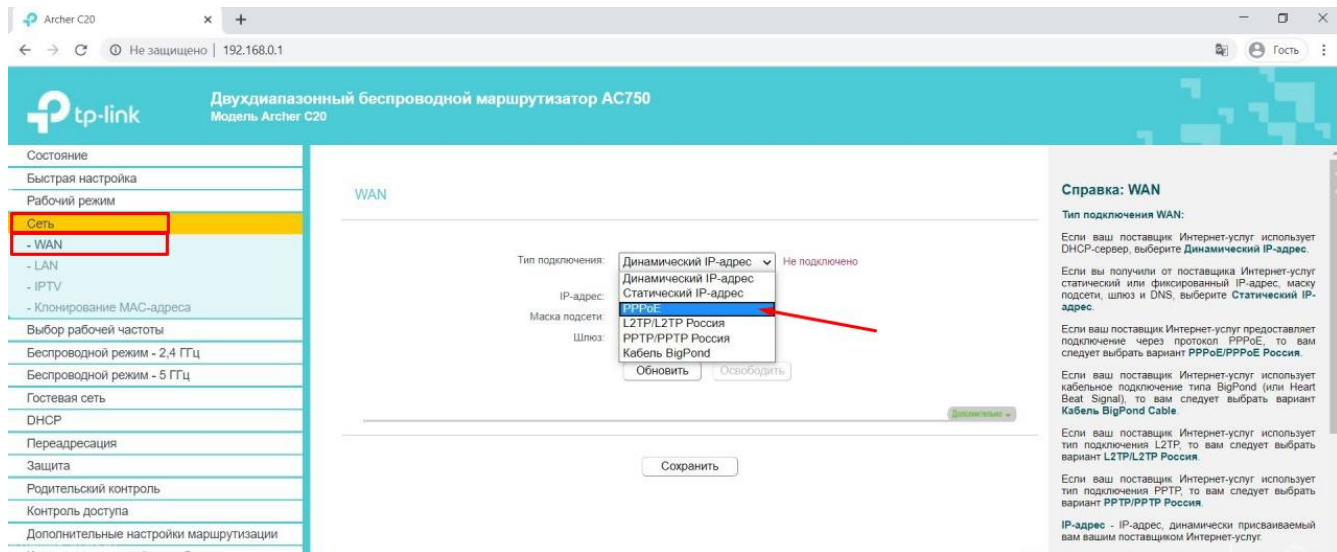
Archer C20 × +

← → C ⓘ Не защищено | 192.168.0.1

Гость

tp-link Двухдиапазонный беспроводной маршрутизатор AC750
Модель Archer C20

Состояние
Быстрая настройка
Рабочий режим
Сеть
- WAN
- LAN
- IPTV
- Клонирование MAC-адреса
Выбор рабочей частоты
Беспроводной режим - 2,4 ГГц
Беспроводной режим - 5 ГГц
Гостевая сеть
DHCP
Переадресация
Защита
Родительский контроль
Контроль доступа
Дополнительные настройки маршрутизации

WAN

Тип подключения: Динамический IP-адрес Не подключено
Динамический IP-адрес
Статический IP-адрес
PPPoE
L2TP/L2TP Россия
PPTP/PPTP Россия
Кабель BigPond

IP-адрес:
Маска подсети:
Шлюз:

Обновить Освободить

Дополнительно

Сохранить

Справка: WAN

Тип подключения WAN:

Если ваш поставщик Интернет-услуг использует DHCP-сервер, выберите Динамический IP-адрес.

Если вы получили от поставщика Интернет-услуг статический или фиксированный IP-адрес, маску подсети, шлюз и DNS, выберите Статический IP-адрес.

Если ваш поставщик Интернет-услуг предоставляет подключение через протокол PPPoE, то вам следует выбрать вариант PPPoE/PPPoE Россия.

Если ваш поставщик Интернет-услуг использует кабельное подключение типа BigPond (или Heart Beat Signal), то вам следует выбрать вариант Кабель BigPond Cable.

Если ваш поставщик Интернет-услуг использует тип подключения L2TP, то вам следует выбрать вариант L2TP/L2TP Россия.

Если ваш поставщик Интернет-услуг использует тип подключения PPTP, то вам следует выбрать вариант PPTP/PPTP Россия.

IP-адрес - IP-адрес, динамически присваиваемый вам вашим поставщиком Интернет-услуг.